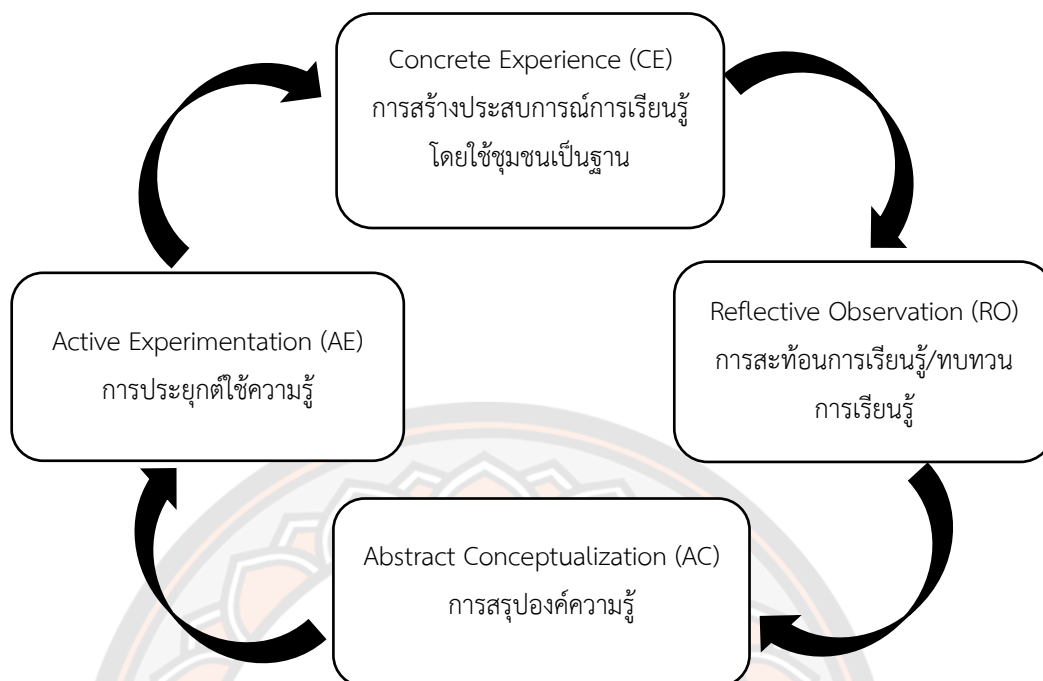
Concrete Experience (CE)
การสร้างประสบการณ์การเรียนรู้
โดยใช้ชุมชนเป็นฐาน

Reflective Observation (RO)
การสะท้อนการเรียนรู้/ทบทวน
การเรียนรู้

Abstract Conceptualization (AC)
การสรุปองค์ความรู้

Active Experimentation (AE)
การประยุกต์ใช้ความรู้